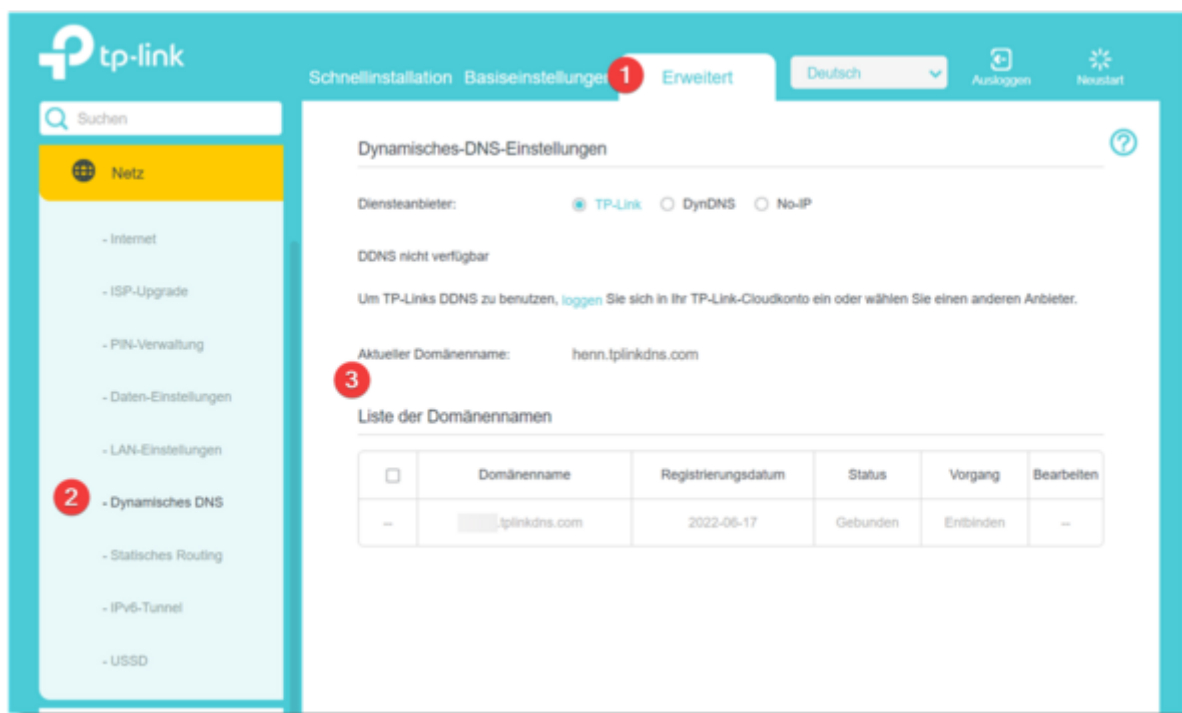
tp-link

Schnellinstallation Basiseinstellungen 1 Erweitert Deutsch Ausloggen Neustart

Suchen

Netz

- Internet

- ISP-Upgrade

- PIN-Verwaltung

- Daten-Einstellungen

- LAN-Einstellungen

2 - Dynamisches DNS

- Statisches Routing

- IPv6-Tunnel

- USSD

Dynamisches-DNS-Einstellungen

Diensteanbieter: TP-Link DynDNS No-IP

DDNS nicht verfügbar

Um TP-Links DDNS zu benutzen, loggen Sie sich in Ihr TP-Link-Cloudkonto ein oder wählen Sie einen anderen Anbieter.

Aktueller Domänenname: henn.tplinkdns.com

3

Liste der Domänennamen

| ☐ | Domänenname | Registrierungsdatum | Status | Vorgang | Bearbeiten |
|---|---|---|---|---|---|
| -- | .tplinkdns.com | 2022-06-17 | Gebunden | Entbinden | -- |